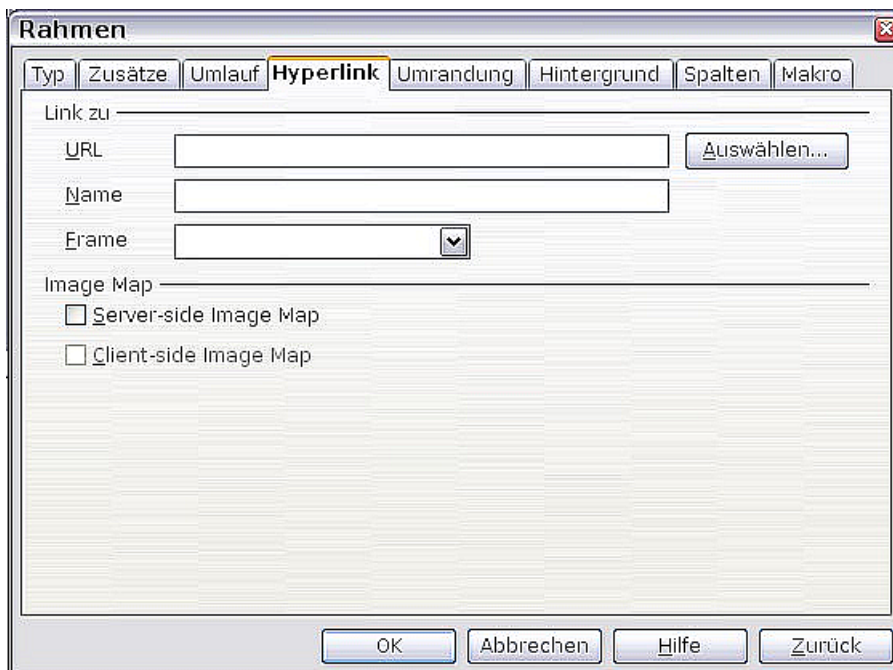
Rahmen

Typ | Zusätze | Umlauf | Hyperlink | Umrandung | Hintergrund | Spalten | Makro

Link zu

URL

Auswählen...

Name

Frame

Image Map

Server-side Image Map

Client-side Image Map

OK

Abbrechen

Hilfe

Zurück